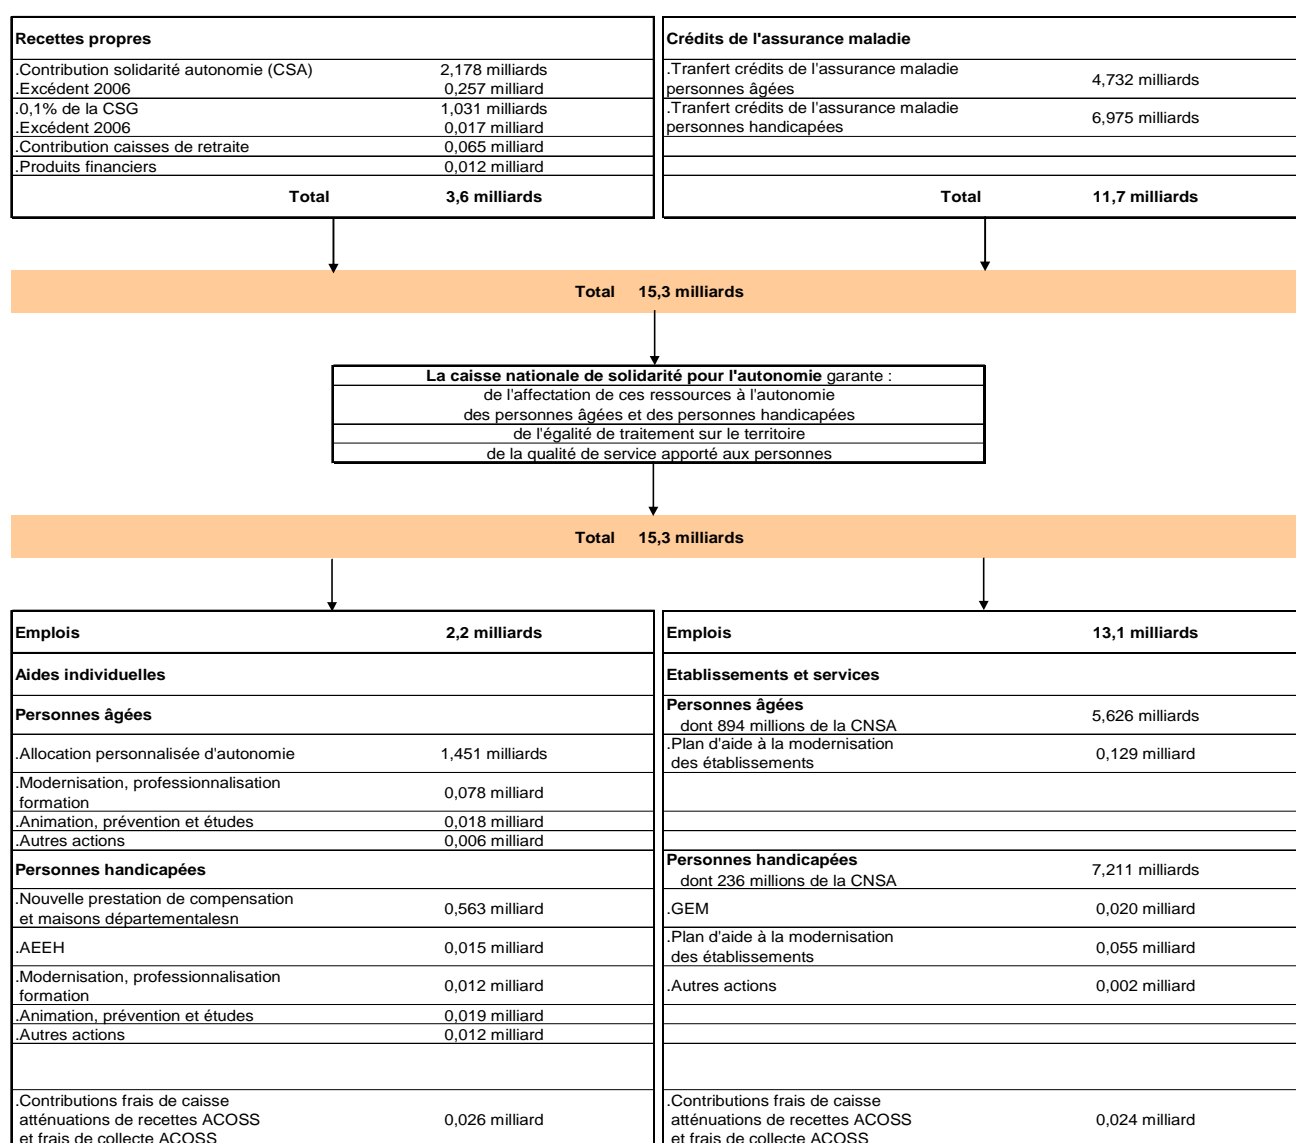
| Recettes propres | |
|---|---|
| .Contribution solidarité autonomie (CSA) | 2,178 milliards |
| .Excédent 2006 | 0,257 milliard |
| .0,1% de la CSG | 1,031 milliards |
| .Excédent 2006 | 0,017 milliard |
| .Contribution caisses de retraite | 0,065 milliard |
| .Produits financiers | 0,012 milliard |
| Total | 3,6 milliards |

| Crédits de l'assurance maladie | |
|---|---|
| .Tranfert crédits de l'assurance maladie personnes âgées | 4,732 milliards |
| .Tranfert crédits de l'assurance maladie personnes handicapées | 6,975 milliards |
| Total | 11,7 milliards |

Total 15,3 milliards

**La caisse nationale de solidarité pour l'autonomie** garante :
de l'affectation de ces ressources à l'autonomie des personnes âgées et des personnes handicapées
de l'égalité de traitement sur le territoire
de la qualité de service apporté aux personnes

Total 15,3 milliards

| Emplois | 2,2 milliards |
|---|---|
| Aides individuelles | |
| Personnes âgées | |
| .Allocation personnalisée d'autonomie | 1,451 milliards |
| .Modernisation, professionnalisation formation | 0,078 milliard |
| .Animation, prévention et études | 0,018 milliard |
| .Autres actions | 0,006 milliard |
| Personnes handicapées | |
| .Nouvelle prestation de compensation et maisons départementalesn | 0,563 milliard |
| .AEEH | 0,015 milliard |
| .Modernisation, professionnalisation formation | 0,012 milliard |
| .Animation, prévention et études | 0,019 milliard |
| .Autres actions | 0,012 milliard |
| .Contributions frais de caisse atténuations de recettes ACOSS et frais de collecte ACOSS | 0,026 milliard |

| Emplois | 13,1 milliards |
|---|---|
| Etablissements et services | |
| Personnes âgées dont 894 millions de la CNSA | 5,626 milliards |
| .Plan d'aide à la modernisation des établissements | 0,129 milliard |
| Personnes handicapées dont 236 millions de la CNSA | 7,211 milliards |
| .GEM | 0,020 milliard |
| .Plan d'aide à la modernisation des établissements | 0,055 milliard |
| .Autres actions | 0,002 milliard |
| .Contributions frais de caisse atténuations de recettes ACOSS et frais de collecte ACOSS | 0,024 milliard |